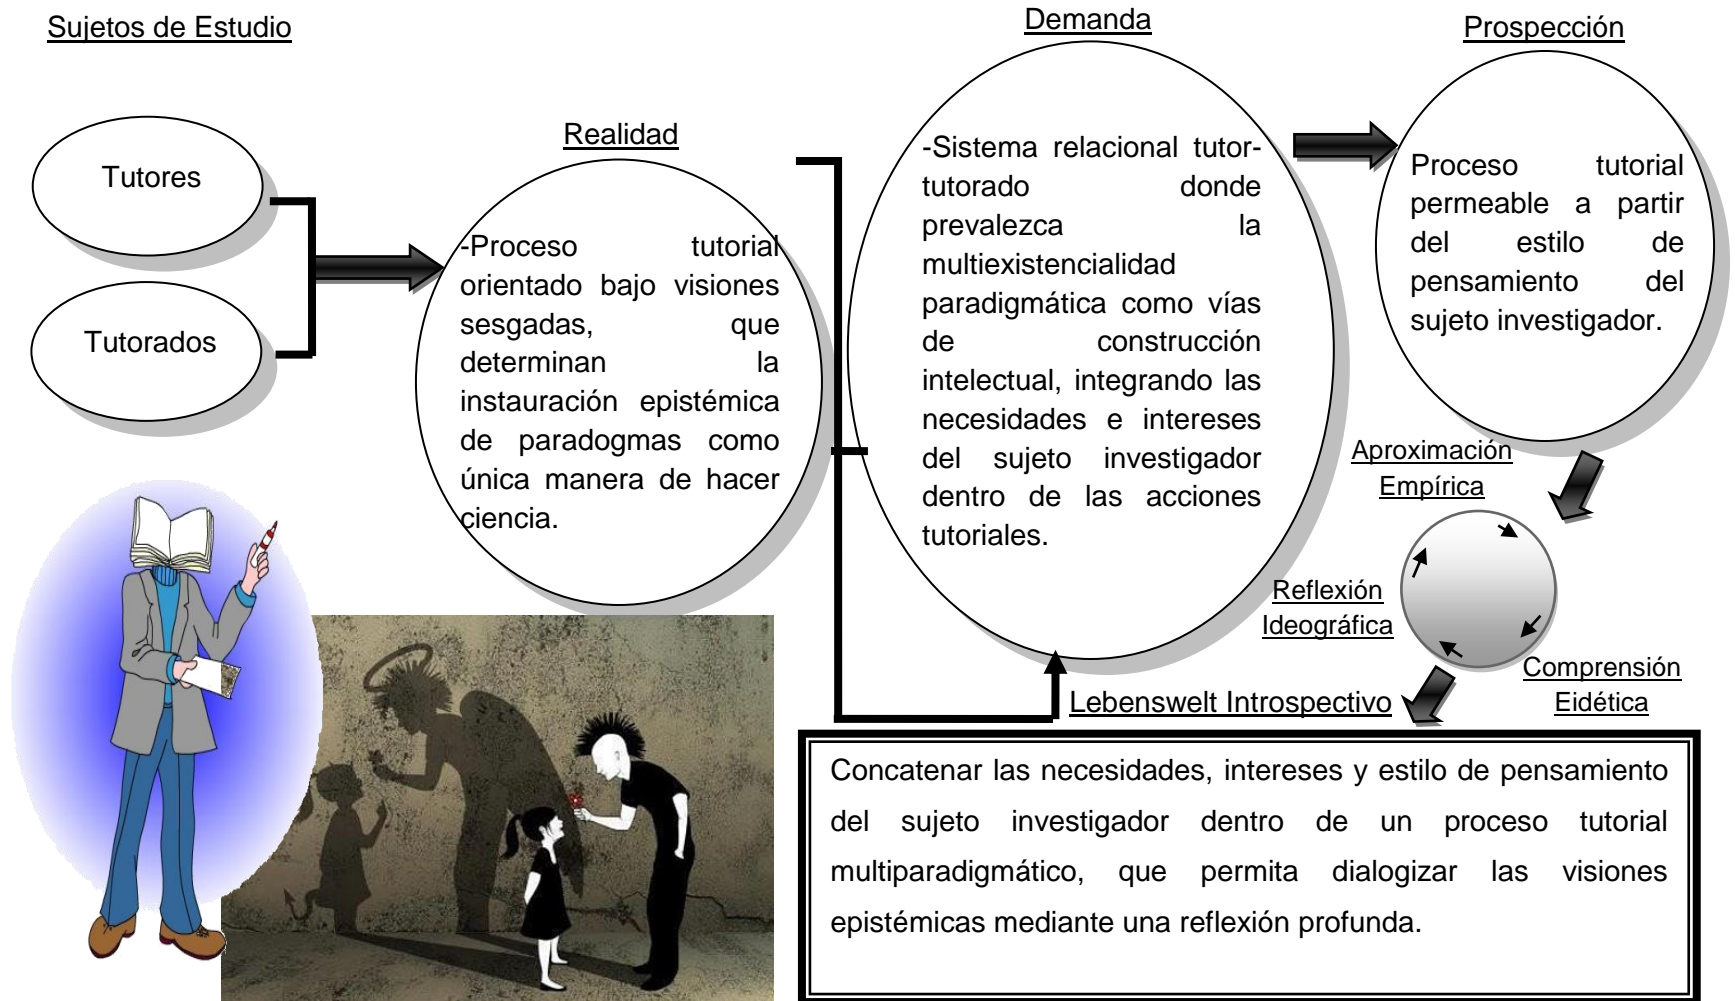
Sujetos de Estudio

Tutores

Tutorados

Realidad

-Proceso tutorial orientado bajo visiones sesgadas, que determinan la instauración epistémica de paradogmas como única manera de hacer ciencia.

Demanda

-Sistema relacional tutor-tutorado donde prevalezca la multiexistencialidad paradigmática como vías de construcción intelectual, integrando las necesidades e intereses del sujeto investigador dentro de las acciones tutoriales.

Prospección

Proceso tutorial permeable a partir del estilo de pensamiento del sujeto investigador.

Aproximación Empírica

Reflexión Ideográfica

Comprensión Eidética

Lebenswelt Introspectivo

Concatenar las necesidades, intereses y estilo de pensamiento del sujeto investigador dentro de un proceso tutorial multiparadigmático, que permita dialogizar las visiones epistémicas mediante una reflexión profunda.